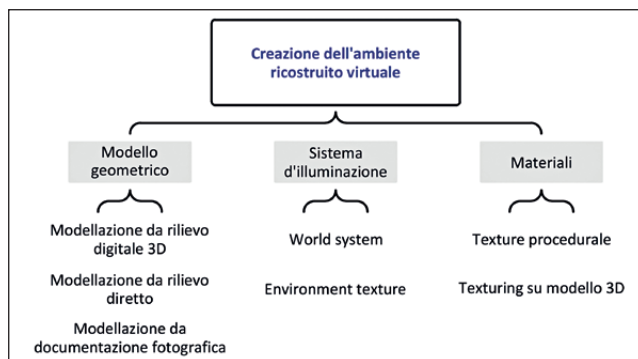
Creazione dell'ambiente ricostruito virtuale

Modello geometrico

Modellazione da rilievo digitale 3D

Modellazione da rilievo diretto

Modellazione da documentazione fotografica

Sistema d'illuminazione

World system

Environment texture

Materiali

Texture procedurale

Texturing su modello 3D